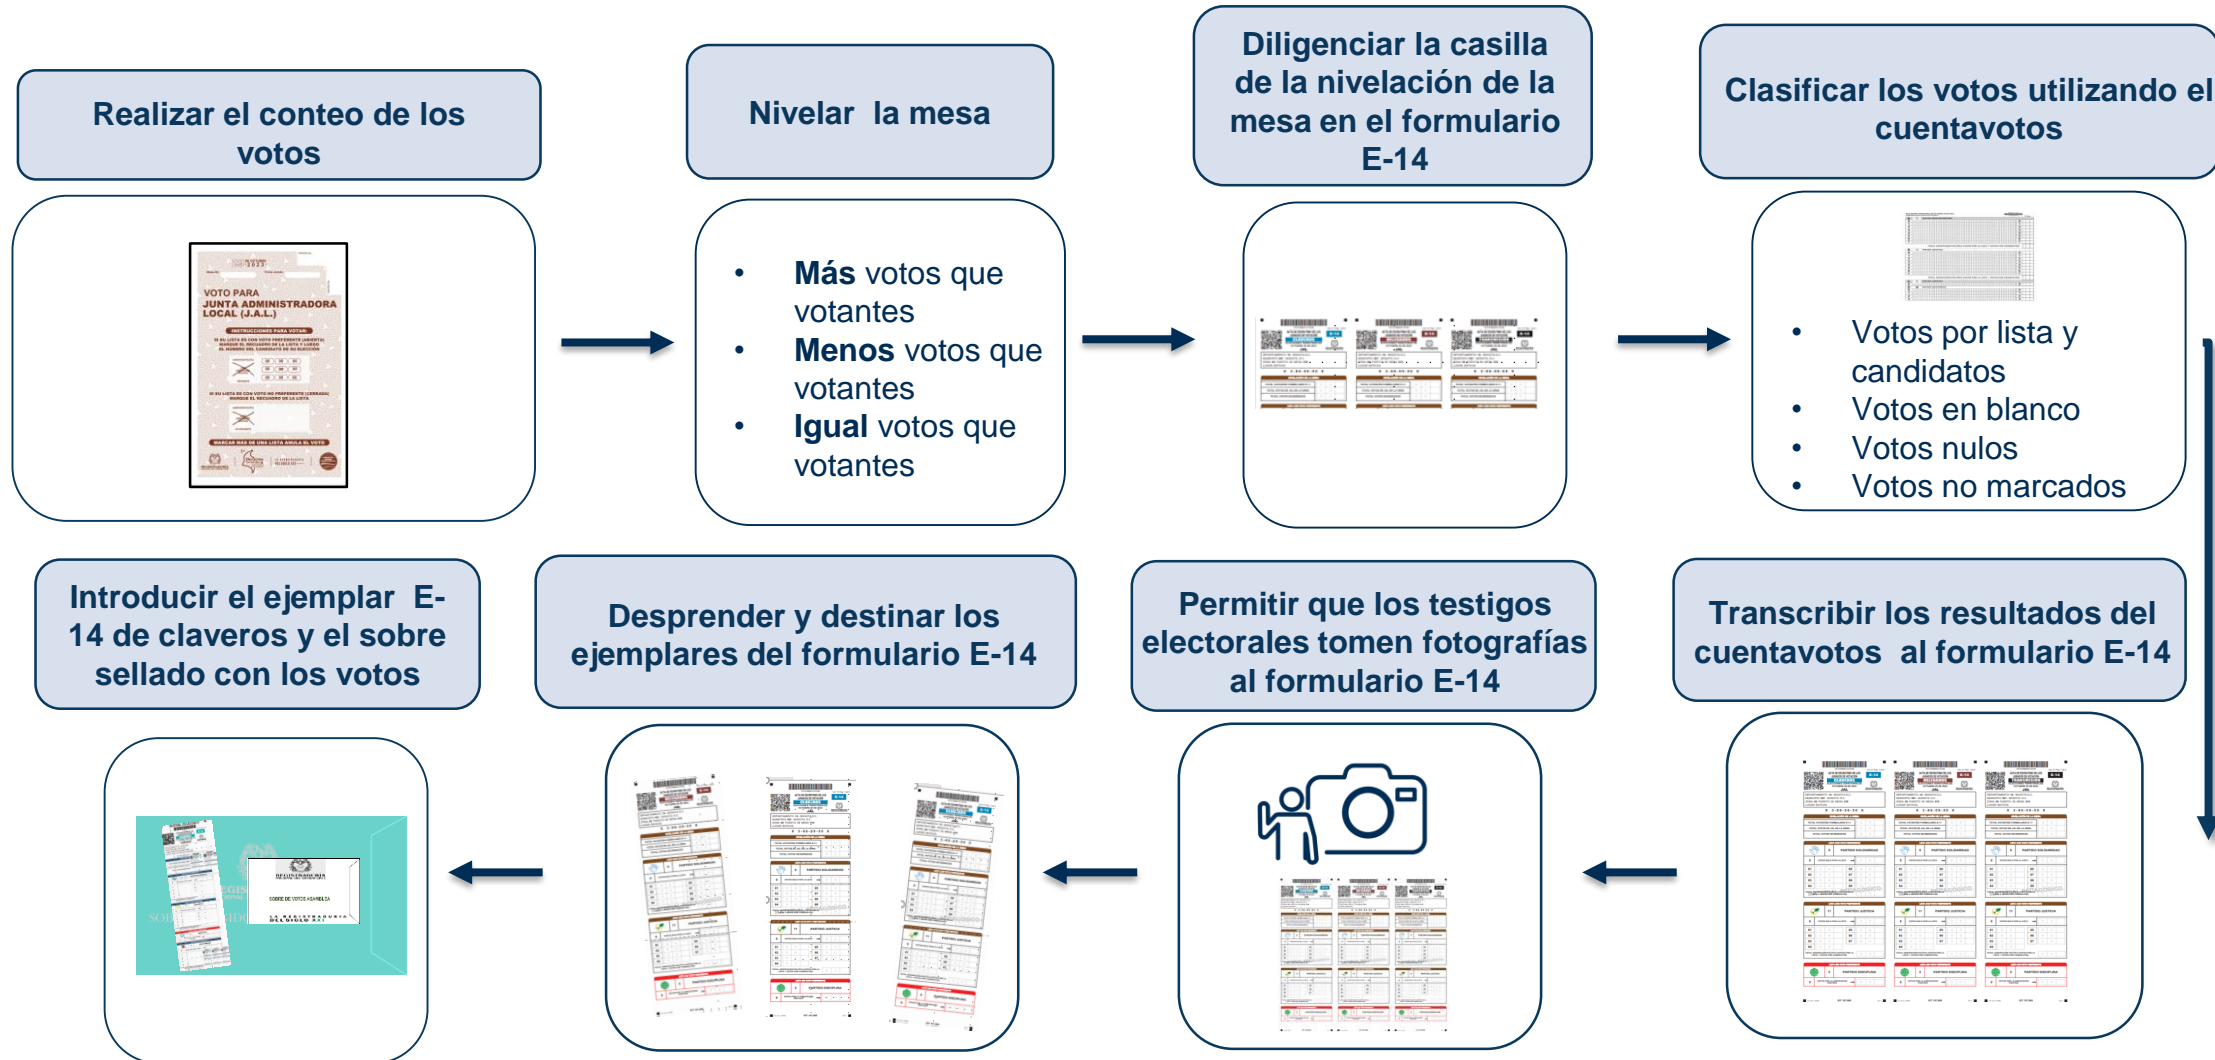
Realizar el conteo de los votos

VOTO PARA JUNTA ADMINISTRADORA LOCAL (J.A.L.)

Nivelar la mesa

- **Más** votos que votantes
- **Menos** votos que votantes
- **Igual** votos que votantes

Diligenciar la casilla de la nivelación de la mesa en el formulario E-14

Clasificar los votos utilizando el cuentavotos

- Votos por lista y candidatos
- Votos en blanco
- Votos nulos
- Votos no marcados

Transcribir los resultados del cuentavotos al formulario E-14

Permitir que los testigos electorales tomen fotografías al formulario E-14

Desprender y destinar los ejemplares del formulario E-14

Introducir el ejemplar E-14 de claveros y el sobre sellado con los votos